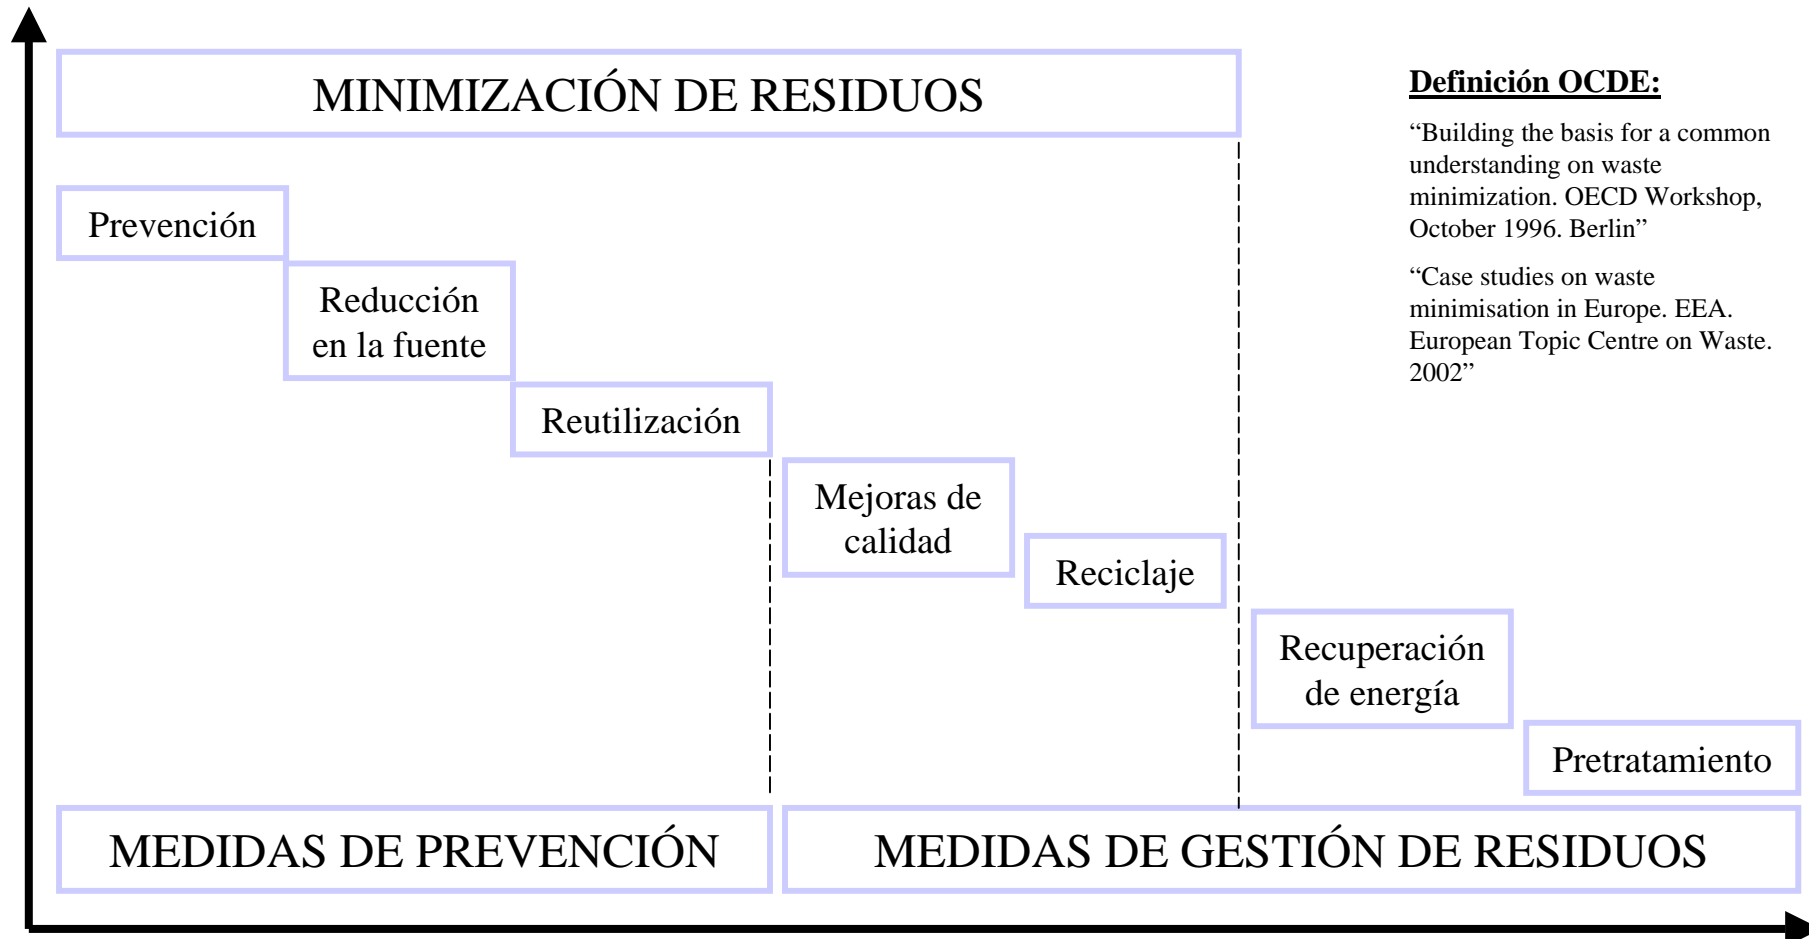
MINIMIZACIÓN DE RESIDUOS

Definición OCDE:

“Building the basis for a common understanding on waste minimization. OECD Workshop, October 1996. Berlin”

“Case studies on waste minimisation in Europe. EEA. European Topic Centre on Waste. 2002”

Prevención

Reducción en la fuente

Reutilización

Mejoras de calidad

Reciclaje

Recuperación de energía

Pretratamiento

MEDIDAS DE PREVENCIÓN

MEDIDAS DE GESTIÓN DE RESIDUOS